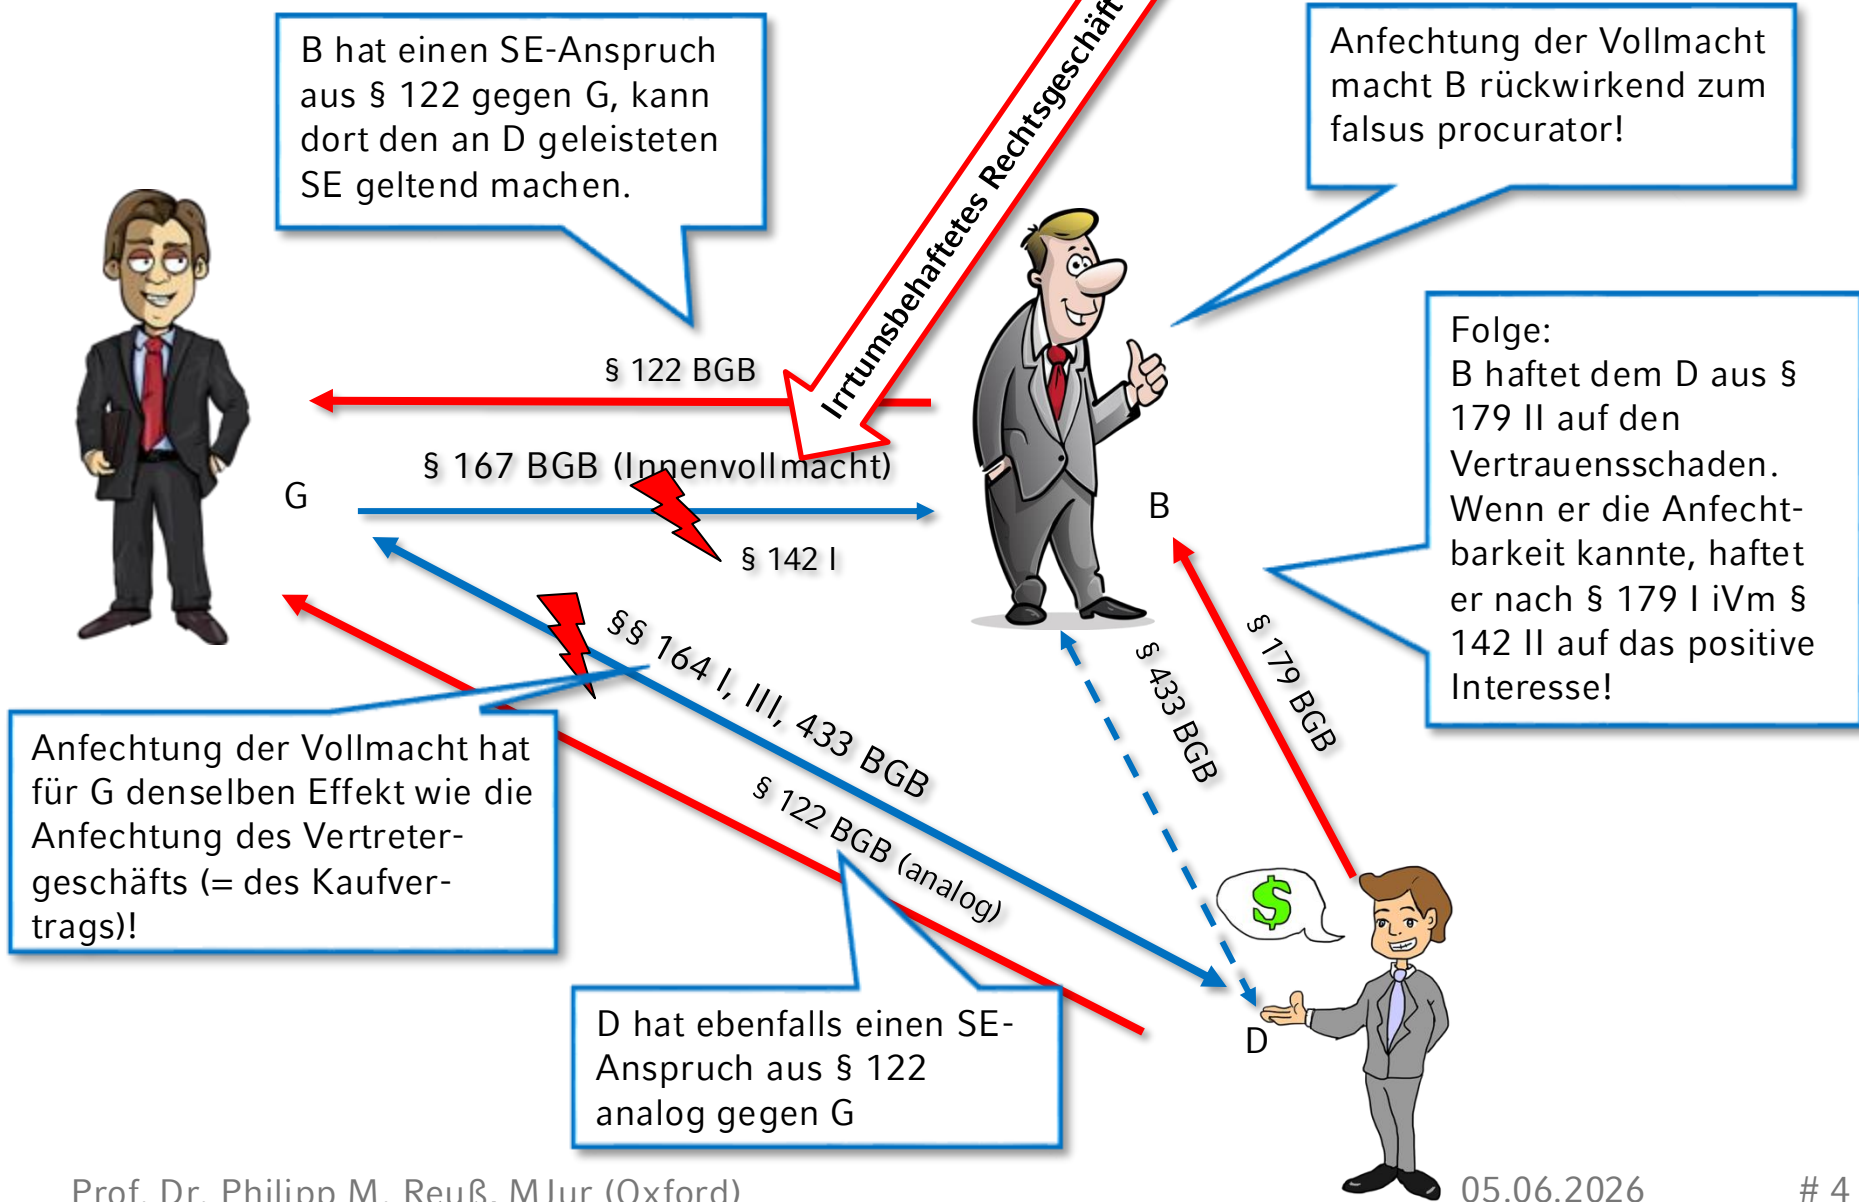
B hat einen SE-Anspruch aus § 122 gegen G, kann dort den an D geleisteten SE geltend machen.

Irrtumsbehaftetes Rechtsgeschäft

Anfechtung der Vollmacht macht B rückwirkend zum falsus procurator!

§ 122 BGB

§ 167 BGB (Innenvollmacht)

G

B

§ 142 I

Folge:
B haftet dem D aus § 179 II auf den Vertrauensschaden. Wenn er die Anfechtbarkeit kannte, haftet er nach § 179 I iVm § 142 II auf das positive Interesse!

§§ 164 I, III, 433 BGB

§ 433 BGB

§ 179 BGB

§ 122 BGB (analog)

Anfechtung der Vollmacht hat für G denselben Effekt wie die Anfechtung des Vertretergeschäfts (= des Kaufvertrags)!

$

D

D hat ebenfalls einen SE-Anspruch aus § 122 analog gegen G

Prof. Dr. Philipp M. Reuß, MJur (Oxford)

05.06.2026

# 4